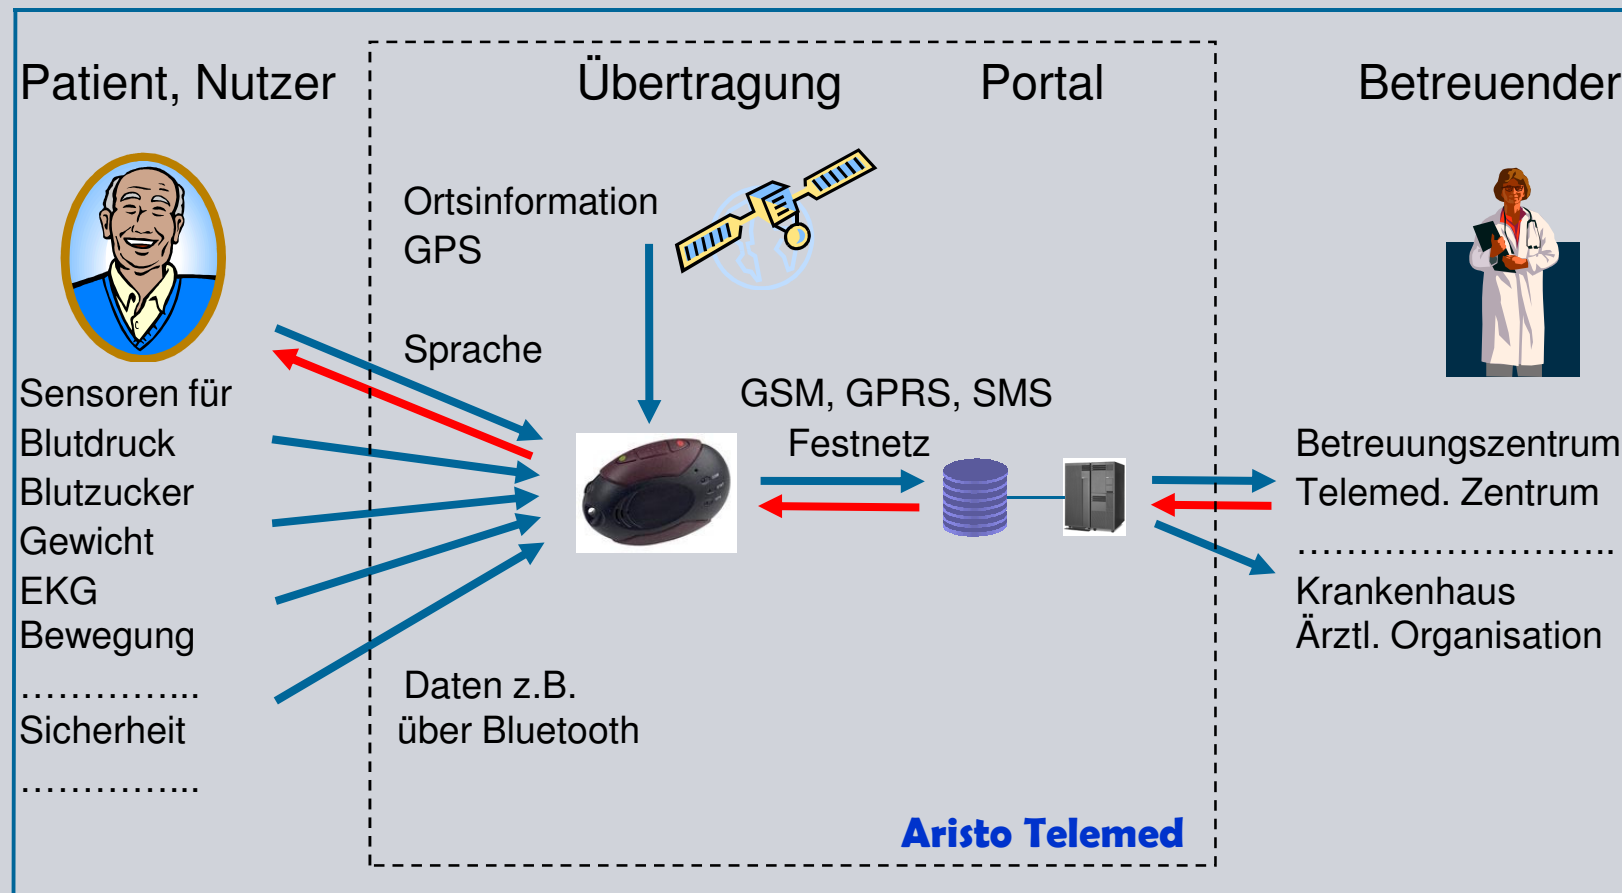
Patient, Nutzer

Übertragung

Portal

Betreuender

Ortsinformation
GPS

Sprache

Sensoren für
Blutdruck
Blutzucker
Gewicht
EKG
Bewegung
…………..
Sicherheit
…………..

GSM, GPRS, SMS
Festnetz

Betreuungszentrum
Telemed. Zentrum
……………………..
Krankenhaus
Ärztl. Organisation

Daten z.B.
über Bluetooth

Aristo Telemed